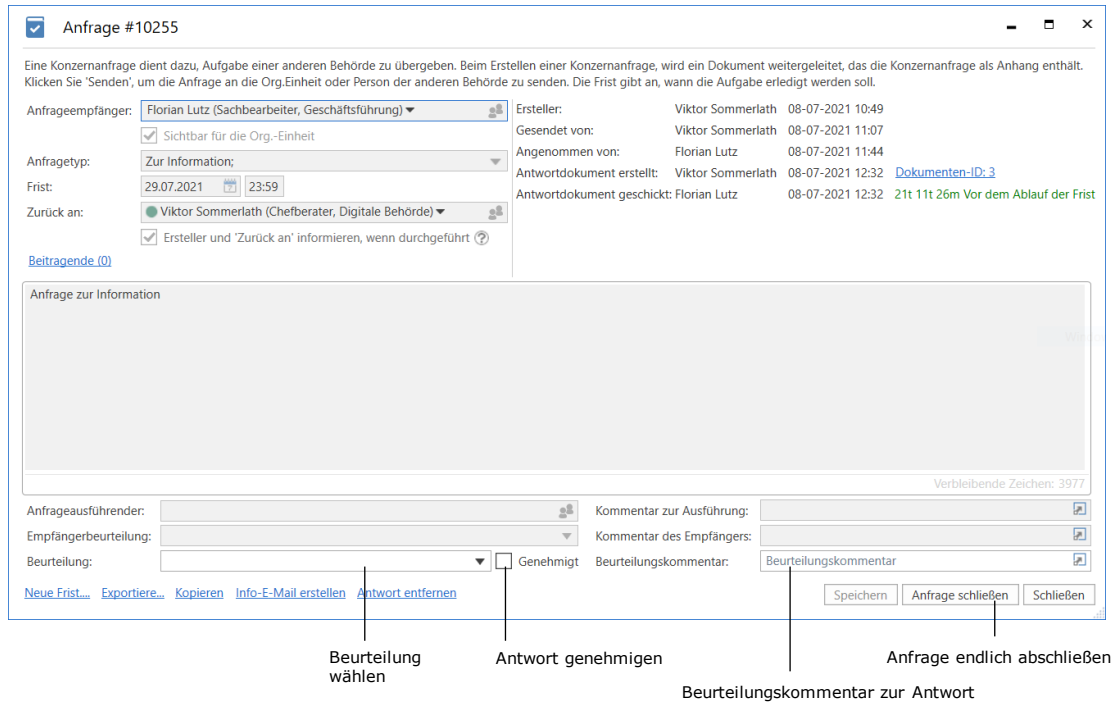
Anfrage #10255

Eine Konzernanfrage dient dazu, Aufgabe einer anderen Behörde zu übergeben. Beim Erstellen einer Konzernanfrage, wird ein Dokument weitergeleitet, das die Konzernanfrage als Anhang enthält. Klicken Sie 'Senden', um die Anfrage an die Org.Einheit oder Person der anderen Behörde zu senden. Die Frist gibt an, wann die Aufgabe erledigt werden soll.

Anfrageempfänger: Florian Lutz (Sachbearbeiter, Geschäftsführung)
Sichtbar für die Org.-Einheit
Anfragetyp: Zur Information;
Frist: 29.07.2021 23:59
Zurück an: Viktor Sommerlath (Chefberater, Digitale Behörde)
Ersteller und 'Zurück an' informieren, wenn durchgeführt
Beitragende (0)

| | | | |
|---|---|---|---|
| Ersteller: | Viktor Sommerlath | 08-07-2021 10:49 | |
| Gesendet von: | Viktor Sommerlath | 08-07-2021 11:07 | |
| Angenommen von: | Florian Lutz | 08-07-2021 11:44 | |
| Antwortdokument erstellt: | Viktor Sommerlath | 08-07-2021 12:32 | Dokumenten-ID: 3 |
| Antwortdokument geschickt: | Florian Lutz | 08-07-2021 12:32 | 21t 11t 26m Vor dem Ablauf der Frist |

Anfrage zur Information

Verbleibende Zeichen: 3977

Anfrageausführender:
Empfängerbeurteilung:
Beurteilung:
Genehmigt
Kommentar zur Ausführung:
Kommentar des Empfängers:
Beurteilungskommentar: Beurteilungskommentar

Neue Frist... Exportiere... Kopieren Info-E-Mail erstellen Antwort entfernen

Speichern Anfrage schließen Schließen

Beurteilung wählen
Antwort genehmigen
Anfrage endlich abschließen
Beurteilungskommentar zur Antwort